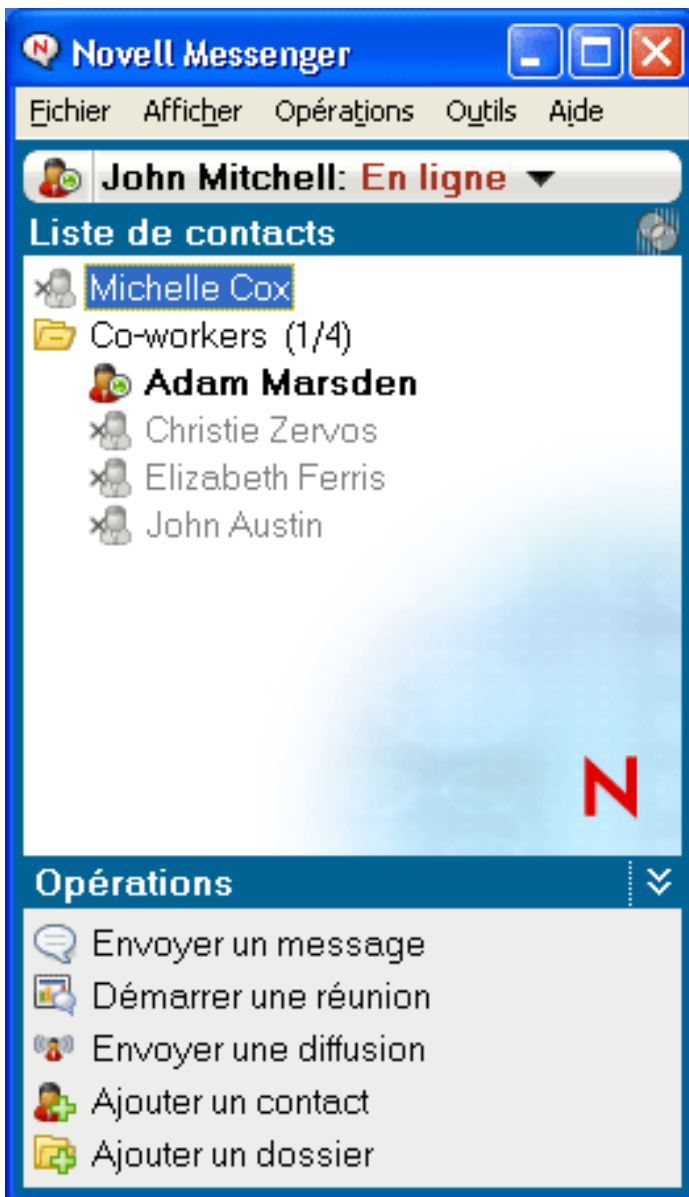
Novell Messenger

Fichier Afficher Opérations Outils Aide

John Mitchell: En ligne

Liste de contacts

Michelle Cox
Co-workers (1/4)
Adam Marsden
Christie Zervos
Elizabeth Ferris
John Austin

N

Opérations

Envoyer un message
Démarrer une réunion
Envoyer une diffusion
Ajouter un contact
Ajouter un dossier